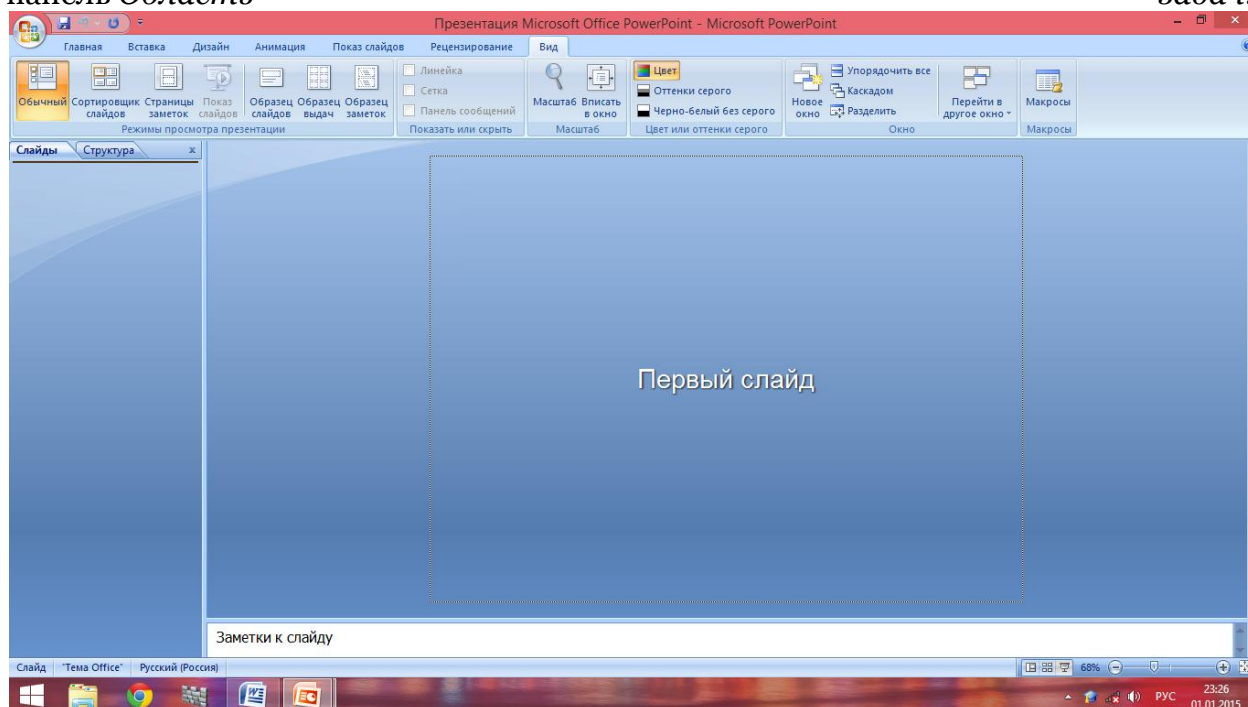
панель Область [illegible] задач

Презентация Microsoft Office PowerPoint - Microsoft PowerPoint

Главная Вставка Дизайн Анимация Показ слайдов Рецензирование Вид

Обычный Сортировщик слайдов Страницы заметок Показ слайдов Образец слайдов Образец выдач Образец заметок
Режимы просмотра презентации

Линейка
Сетка
Панель сообщений
Показать или скрыть

Масштаб Вписать в окно
Масштаб

Цвет
Оттенки серого
Черно-белый без серого
Цвет или оттенки серого

Новое окно Упорядочить все Каскадом Разделить Перейти в другое окно
Окно

Макросы
Макросы

Слайды Структура

Первый слайд

Заметки к слайду

Слайд "Тема Office" Русский (Россия)

68%

РУС 23:26 01.01.2015